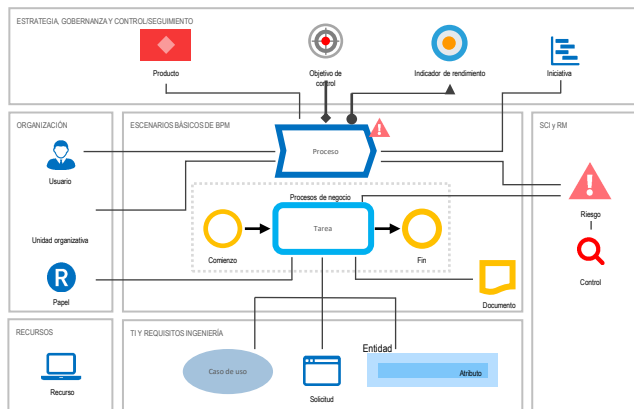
ESTRATEGIA, GOBERNANZA Y CONTROL/SEGUIMIENTO

Producto

Objetivo de control

Indicador de rendimiento

Iniciativa

ORGANIZACIÓN

ESCENARIOS BÁSICOS DE BPM

SCI y RM

Usuario

Proceso

Procesos de negocio

Riesgo

Unidad organizativa

Tarea

Comienzo

Fin

Control

R

Papel

Documento

RECURSOS

TI Y REQUISITOS INGENIERÍA

Caso de uso

Entidad

Atributo

Recurso

Solicitud